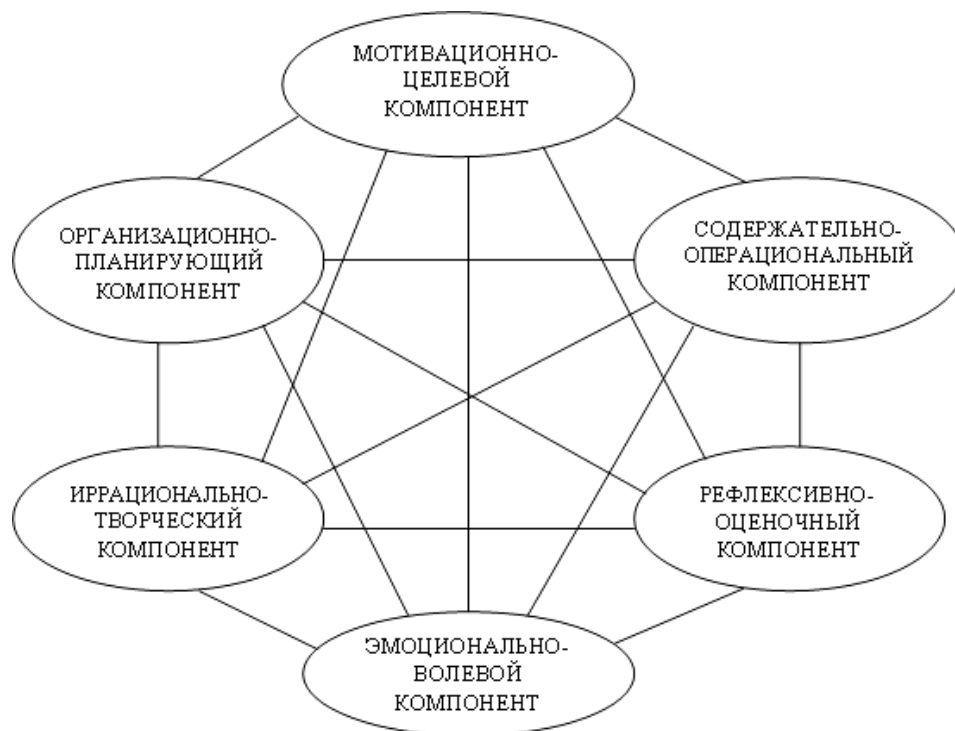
МОТИВАЦИОННО-ЦЕЛЕВОЙ КОМПОНЕНТ

ОРГАНИЗАЦИОННО-ПЛАНИРУЮЩИЙ КОМПОНЕНТ

СОДЕРЖАТЕЛЬНО-ОПЕРАЦИОНАЛЬНЫЙ КОМПОНЕНТ

ИРРАЦИОНАЛЬНО-ТВОРЧЕСКИЙ КОМПОНЕНТ

РЕФЛЕКСИВНО-ОЦЕНОЧНЫЙ КОМПОНЕНТ

ЭМОЦИОНАЛЬНО-ВОЛЕВОЙ КОМПОНЕНТ